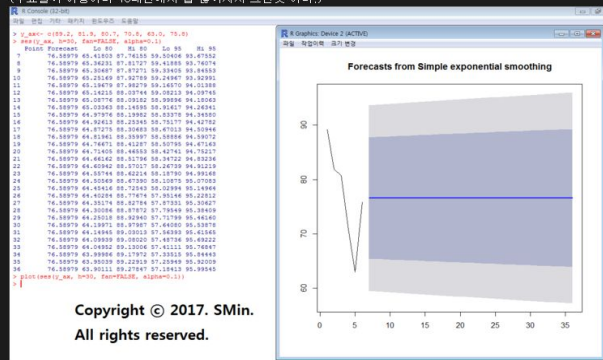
R Console (32-bit)
파일 편집 기타 패키지 윈도우즈 도움말

> y_ex<- c(89.2, 81.9, 80.7, 70.8, 63.0, 75.8)
> ses(y_ex, h=30, fan=FALSE, alpha=0.1)

| Point | Forecast | Lo 80 | Hi 80 | Lo 95 | Hi 95 |
|---|---|---|---|---|---|
| 7 | 76.58979 | 65.41803 | 87.76155 | 59.50406 | 93.67552 |
| 8 | 76.58979 | 65.36231 | 87.81727 | 59.41883 | 93.76074 |
| 9 | 76.58979 | 65.30687 | 87.87271 | 59.33405 | 93.84553 |
| 10 | 76.58979 | 65.25169 | 87.92789 | 59.24967 | 93.92991 |
| 11 | 76.58979 | 65.19679 | 87.98279 | 59.16570 | 94.01388 |
| 12 | 76.58979 | 65.14215 | 88.03744 | 59.08213 | 94.09745 |
| 13 | 76.58979 | 65.08776 | 88.09182 | 58.99896 | 94.18063 |
| 14 | 76.58979 | 65.03363 | 88.14595 | 58.91617 | 94.26341 |
| 15 | 76.58979 | 64.97976 | 88.19982 | 58.83378 | 94.34580 |
| 16 | 76.58979 | 64.92613 | 88.25345 | 58.75177 | 94.42782 |
| 17 | 76.58979 | 64.87275 | 88.30683 | 58.67013 | 94.50946 |
| 18 | 76.58979 | 64.81961 | 88.35997 | 58.58886 | 94.59072 |
| 19 | 76.58979 | 64.76671 | 88.41287 | 58.50795 | 94.67163 |
| 20 | 76.58979 | 64.71405 | 88.46553 | 58.42741 | 94.75217 |
| 21 | 76.58979 | 64.66162 | 88.51796 | 58.34722 | 94.83236 |
| 22 | 76.58979 | 64.60942 | 88.57017 | 58.26739 | 94.91219 |
| 23 | 76.58979 | 64.55744 | 88.62214 | 58.18790 | 94.99168 |
| 24 | 76.58979 | 64.50569 | 88.67390 | 58.10875 | 95.07083 |
| 25 | 76.58979 | 64.45416 | 88.72543 | 58.02994 | 95.14964 |
| 26 | 76.58979 | 64.40284 | 88.77674 | 57.95146 | 95.22812 |
| 27 | 76.58979 | 64.35174 | 88.82784 | 57.87331 | 95.30627 |
| 28 | 76.58979 | 64.30086 | 88.87872 | 57.79549 | 95.38409 |
| 29 | 76.58979 | 64.25018 | 88.92940 | 57.71799 | 95.46160 |
| 30 | 76.58979 | 64.19971 | 88.97987 | 57.64080 | 95.53878 |
| 31 | 76.58979 | 64.14945 | 89.03013 | 57.56393 | 95.61565 |
| 32 | 76.58979 | 64.09939 | 89.08020 | 57.48736 | 95.69222 |
| 33 | 76.58979 | 64.04952 | 89.13006 | 57.41111 | 95.76847 |
| 34 | 76.58979 | 63.99986 | 89.17972 | 57.33515 | 95.84443 |
| 35 | 76.58979 | 63.95039 | 89.22919 | 57.25949 | 95.92009 |
| 36 | 76.58979 | 63.90111 | 89.27847 | 57.18413 | 95.99545 |

> plot(ses(y_ex, h=30, fan=FALSE, alpha=0.1))
>

Copyright © 2017. SMin.
All rights reserved.

R Graphics: Device 2 (ACTIVE)
파일 작업이력 크기 변경

Forecasts from Simple exponential smoothing

90
80
70
60

0 5 10 15 20 25 30 35